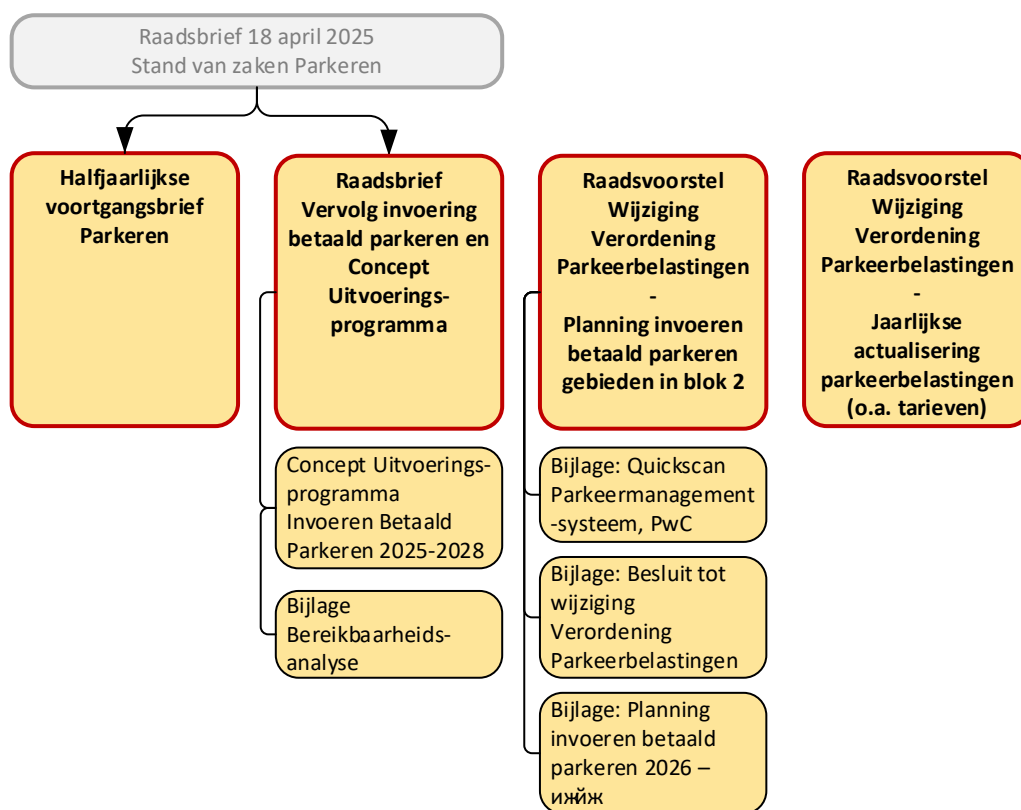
Raadsbrief 18 april 2025
Stand van zaken Parkeren

Halfjaarlijkse voortgangsbrief Parkeren

Raadsbrief
Vervolg invoering betaald parkeren en Concept Uitvoeringsprogramma

Concept Uitvoeringsprogramma Invoeren Betaald Parkeren 2025-2028

Bijlage Bereikbaarheidsanalyse

Raadsvoorstel
Wijziging Verordening Parkeerbelastingen
-
Planning invoeren betaald parkeren gebieden in blok 2

Bijlage: Quickscan Parkeermanagement -systeem, PwC

Bijlage: Besluit tot wijziging Verordening Parkeerbelastingen

Bijlage: Planning invoeren betaald parkeren 2026 – ижйж

Raadsvoorstel
Wijziging Verordening Parkeerbelastingen
-
Jaarlijkse actualisering parkeerbelastingen (o.a. tarieven)